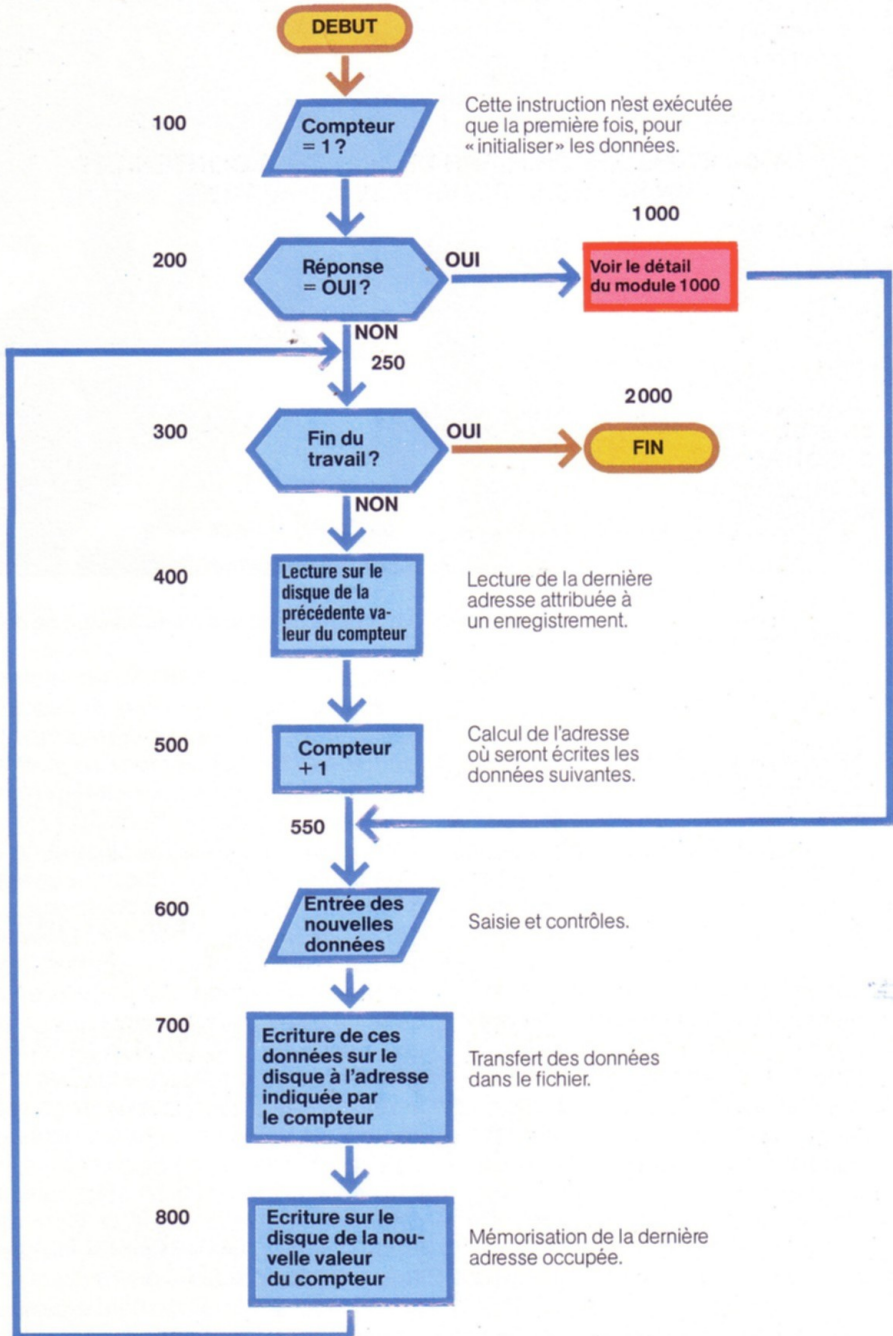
DEBUT

100

Compteur = 1 ?

Cette instruction n'est exécutée que la première fois, pour « initialiser » les données.

1000

200

Réponse = OUI ?

OUI

Voir le détail du module 1000

NON

250

2000

300

Fin du travail ?

OUI

FIN

NON

400

Lecture sur le disque de la précédente valeur du compteur

Lecture de la dernière adresse attribuée à un enregistrement.

500

Compteur + 1

Calcul de l'adresse où seront écrites les données suivantes.

550

600

Entrée des nouvelles données

Saisie et contrôles.

700

Ecriture de ces données sur le disque à l'adresse indiquée par le compteur

Transfert des données dans le fichier.

800

Ecriture sur le disque de la nouvelle valeur du compteur

Mémorisation de la dernière adresse occupée.